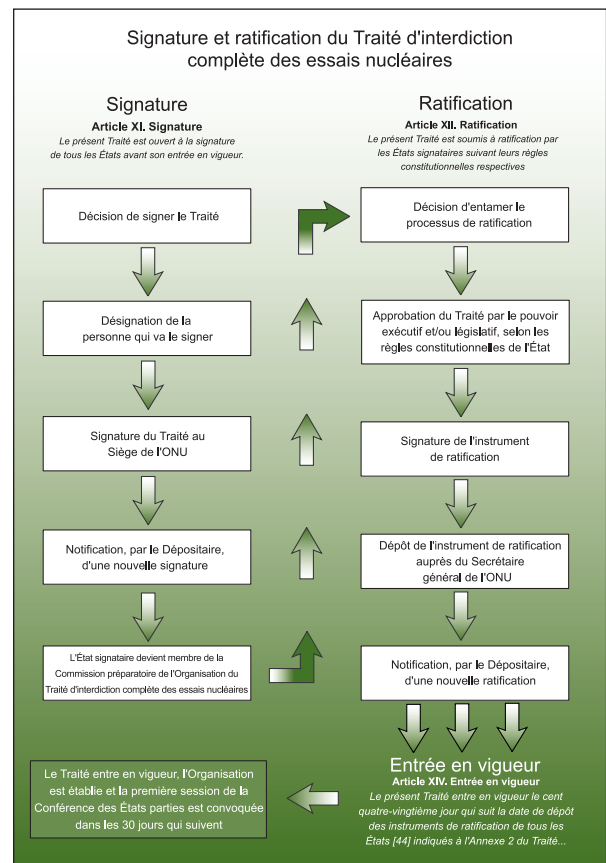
Signature et ratification du Traité d'interdiction complète des essais nucléaires

Signature
Article XI. Signature
Le présent Traité est ouvert à la signature de tous les États avant son entrée en vigueur.

Décision de signer le Traité

Désignation de la personne qui va le signer

Signature du Traité au Siège de l'ONU

Notification, par le Dépositaire, d'une nouvelle signature

L'État signataire devient membre de la Commission préparatoire de l'Organisation du Traité d'interdiction complète des essais nucléaires

Ratification
Article XII. Ratification
Le présent Traité est soumis à ratification par les États signataires suivant leurs règles constitutionnelles respectives

Décision d'entamer le processus de ratification

Approbation du Traité par le pouvoir exécutif et/ou législatif, selon les règles constitutionnelles de l'État

Signature de l'instrument de ratification

Dépôt de l'instrument de ratification auprès du Secrétaire général de l'ONU

Notification, par le Dépositaire, d'une nouvelle ratification

Entrée en vigueur
Article XIV. Entrée en vigueur
Le présent Traité entre en vigueur le cent quatre-vingtième jour qui suit la date de dépôt des instruments de ratification de tous les États [44] indiqués à l'Annexe 2 du Traité...

Le Traité entre en vigueur, l'Organisation est établie et la première session de la Conférence des États parties est convoquée dans les 30 jours qui suivent